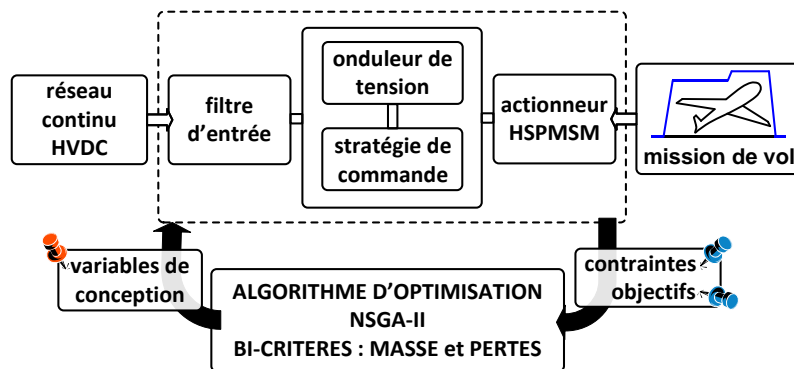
réseau continu HVDC

filtre d'entrée

onduleur de tension

stratégie de commande

actionneur HSPMSM

mission de vol

variables de conception

ALGORITHME D'OPTIMISATION
NSGA-II
BI-CRITERES : MASSE et PERTES

contraintes objectifs